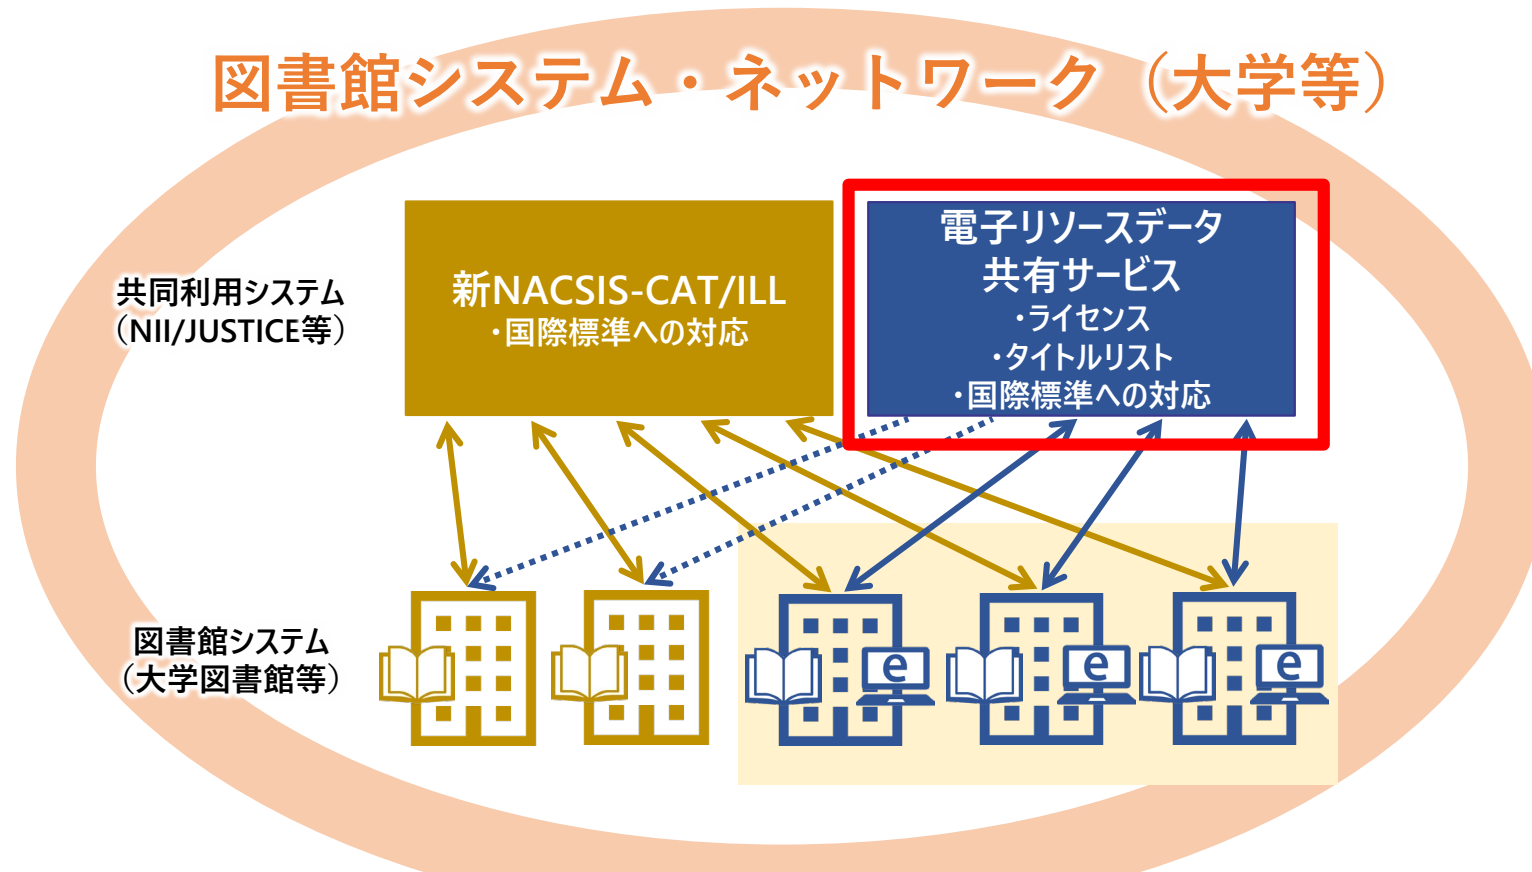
図書館システム・ネットワーク（大学等）

共同利用システム（NII/JUSTICE等）

新NACSIS-CAT/ILL
・国際標準への対応

電子リソースデータ共有サービス
・ライセンス
・タイトルリスト
・国際標準への対応

図書館システム（大学図書館等）

e

e

e